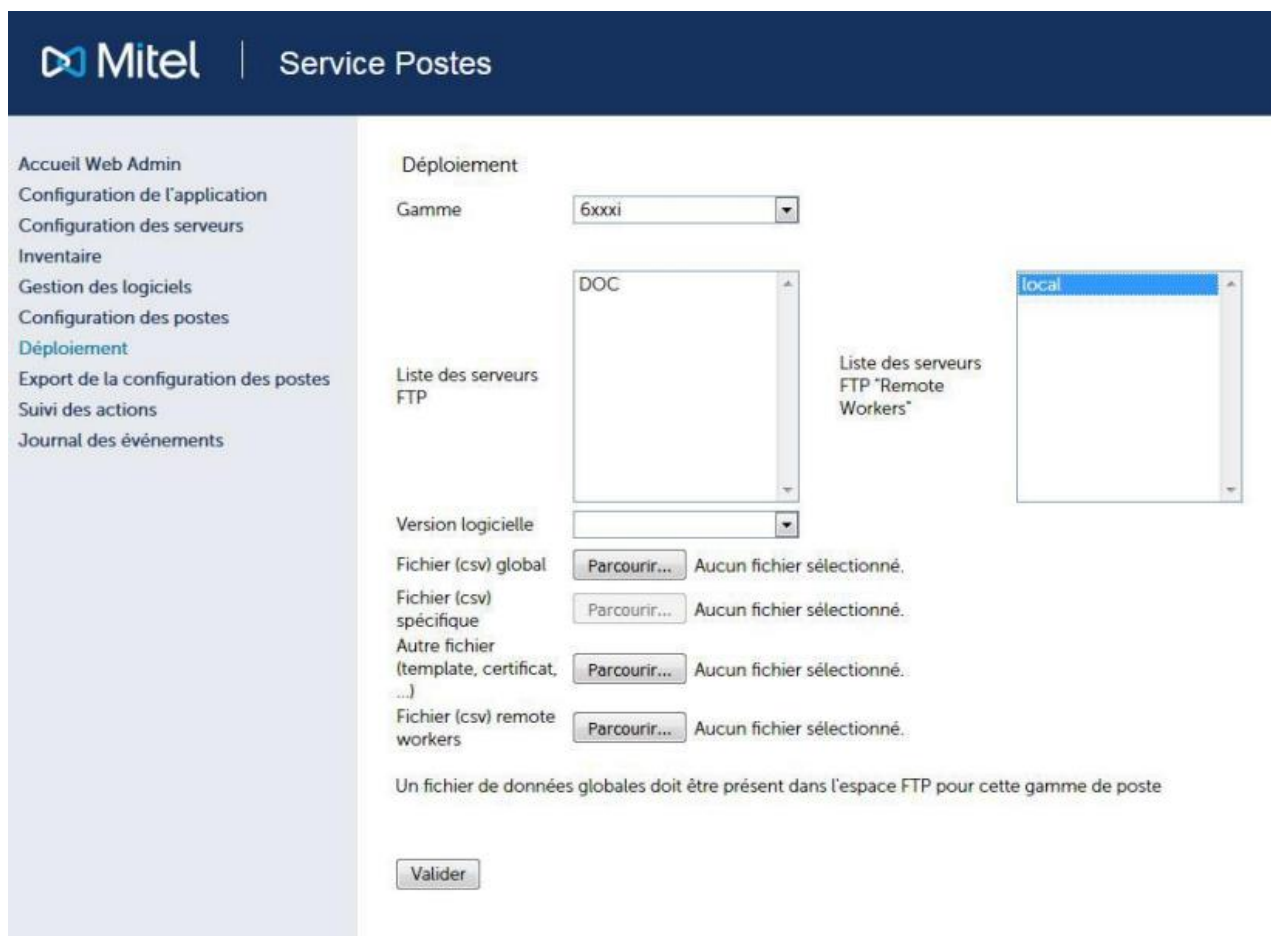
Mitel | Service Postes

Accueil Web Admin
Configuration de l'application
Configuration des serveurs
Inventaire
Gestion des logiciels
Configuration des postes
Déploiement
Export de la configuration des postes
Suivi des actions
Journal des événements

Déploiement

Gamme 6xxxi

Liste des serveurs FTP
DOC

Liste des serveurs FTP "Remote Workers"
local

Version logicielle

Fichier (csv) global Parcourir... Aucun fichier sélectionné.

Fichier (csv) spécifique Parcourir... Aucun fichier sélectionné.

Autre fichier (template, certificat, ...) Parcourir... Aucun fichier sélectionné.

Fichier (csv) remote workers Parcourir... Aucun fichier sélectionné.

Un fichier de données globales doit être présent dans l'espace FTP pour cette gamme de poste

Valider